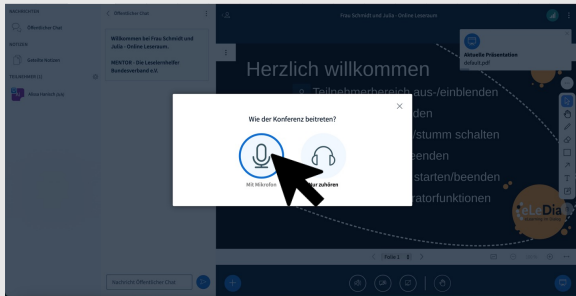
NACHRICHTEN
Öffentlicher Chat
NOTIZEN
Geteilte Notizen
TEILNEHMER (1)
Diana Henkel (Sie)

< Öffentlicher Chat
Willkommen bei Frau Schmidt und Julia - Online Leseraum
MENTOR - Die Leselernhelfer Bundesverband e.V.

Frau Schmidt und Julia - Online Leseraum

Aktuelle Präsentation
default.pdf

Herzlich willkommen
Teilnehmerbereich aus-/einblenden
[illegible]den
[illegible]/stumm schalten
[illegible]beenden
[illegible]starten/beenden
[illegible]ratorfunktionen

Wie der Konferenz beitreten?
Mit Mikrofon
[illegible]ur zuhören

Nachricht Öffentlicher Chat

Folie 1